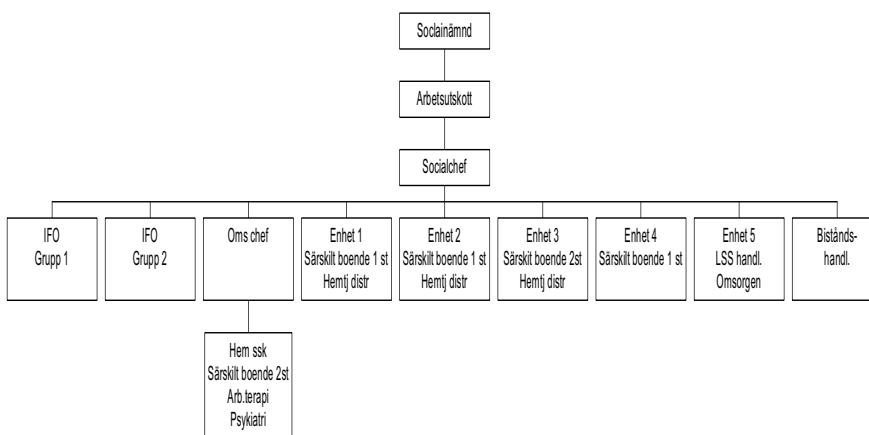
Soclainämnd

Arbetsutskott

Socialchef

IFO
Grupp 1

IFO
Grupp 2

Oms chef

Enhet 1
Särskilt boende 1 st
Hemtj distr

Enhet 2
Särskilt boende 1 st
Hemtj distr

Enhet 3
Särskilt boende 2st
Hemtj distr

Enhet 4
Särskilt boende 1 st

Enhet 5
LSS handl.
Omsorgen

Biståndshandl.

Hem ssk
Särskilt boende 2st
Arb.terapi
Psykiatri